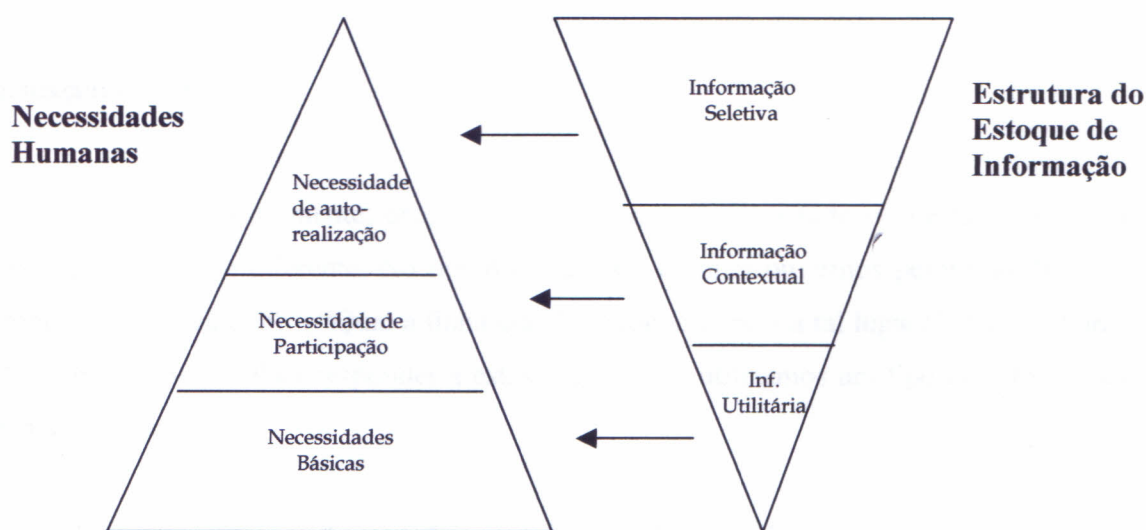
Necessidades Humanas

Necessidade de auto-realização

Necessidade de Participação

Necessidades Básicas

Informação Seletiva

Informação Contextual

Inf. Utilitária

Estrutura do Estoque de Informação